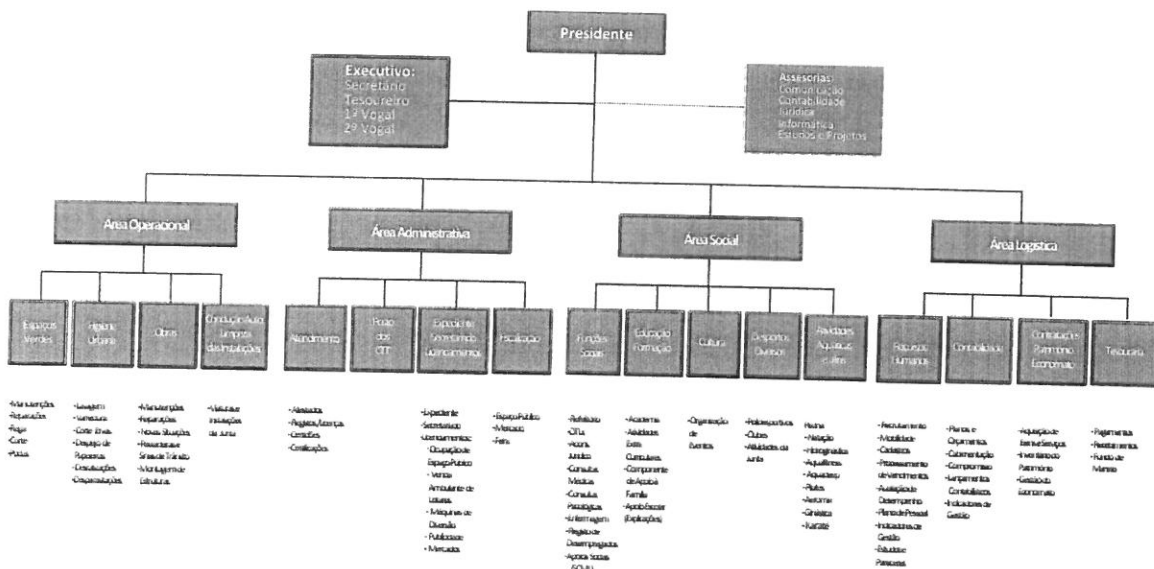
Presidente

Executivo:
Secretário
Tesoureiro
1º Vogal
2º Vogal

Assessorias:
Comunicação
Contabilidade
Jurídica
Informática
Estudos e Projetos

Área Operacional

Área Administrativa

Área Social

Área Logística

Espaços Verdes

Higiene Urbana

Obras

Condução Auto Limpeza das Instalações

Atendimento

Posto dos CTT

Expediente Secretariado Licenciamentos

Fiscalização

Funções Sociais

Educação Formação

Cultura

Desportos Diversos

Atividades Aquáticas e Afins

Recursos Humanos

Contabilidade

Contratação e Património Económato

Tesouraria

-Manutenções
-Reparações
-Regas
-Corte
-Podas

-Lavagem
-Varredura
-Corte Ervas
-Despejo de Papeleiras
-Desratizações
-Desparasitações

-Manutenções
-Reparações
-Novas situações
-Pavimentação
Sinais de Trânsito
-Montagem de Estruturas

-Viaturas
-Instalações da Junta

-Atestados
-Registos/licenças
-Certidões
-Certificações

-Expediente
-Secretariado
-Licenciamentos:
· Ocupação de Espaço Público
· Venda Ambulante de Lotarias
· Máquinas de Diversão
· Publicidade
· Mercados

-Espaço Público
-Mercados
-Feira

-Refeitório
-OTL
-Apoio Jurídico
-Consultas Médicas
-Consultas Psicológicas
-Enfermagem
-Registo de Desempregados
-Apoios Sociais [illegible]

-Academia
-Atividades Extra Curriculares
-Componente de Apoio à Família
-Apoio Escolar (Explicações)

-Organização de Eventos

-Polidesportivos
-Clubes
-Atividades da Junta

Piscina
-Natação
-Hidroginástica
-Aquafitness
-Aquastep
-Pilates
-Aeróbica
-Ginástica
-Karaté

-Recrutamento
-Mobilidade
-Cadastro
-Processamento de Vencimentos
-Avaliação de Desempenho
-Plano de Pessoal
-Indicadores de Gestão
-Estudos e Pareceres

-Planos e Orçamentos
-Cabimentação
-Compromisso
-Lançamentos Contabilísticos
-Indicadores de Gestão

-Aquisição de Bens e Serviços
-Inventário do Património
-Gestão do Economato

-Pagamentos
-Recebimentos
-Fundo de Maneio